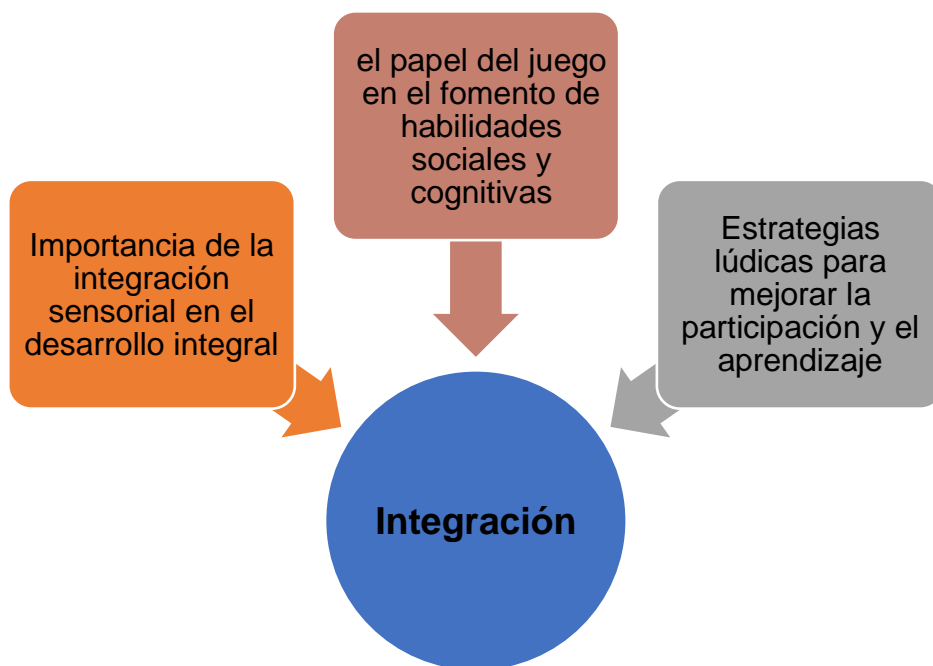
Importancia de la integración sensorial en el desarrollo integral

el papel del juego en el fomento de habilidades sociales y cognitivas

Estrategias lúdicas para mejorar la participación y el aprendizaje

Integración